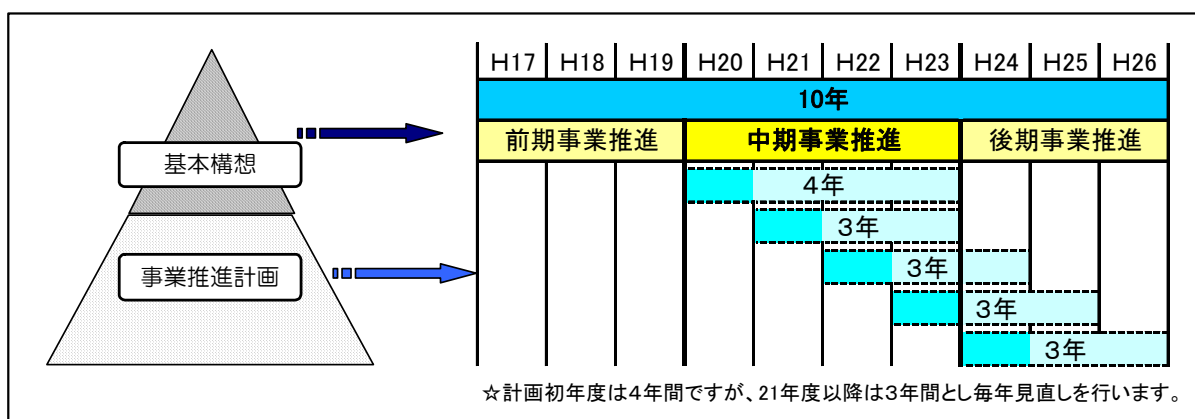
基本構想

事業推進計画

| H17 | H18 | H19 | H20 | H21 | H22 | H23 | H24 | H25 | H26 |
|---|---|---|---|---|---|---|---|---|---|
| 10年 | | | | | | | | | |
| 前期事業推進 | | | 中期事業推進 | | | | 後期事業推進 | | |

4年

3年

3年

3年

3年

☆計画初年度は4年間ですが、21年度以降は3年間とし毎年見直しを行います。